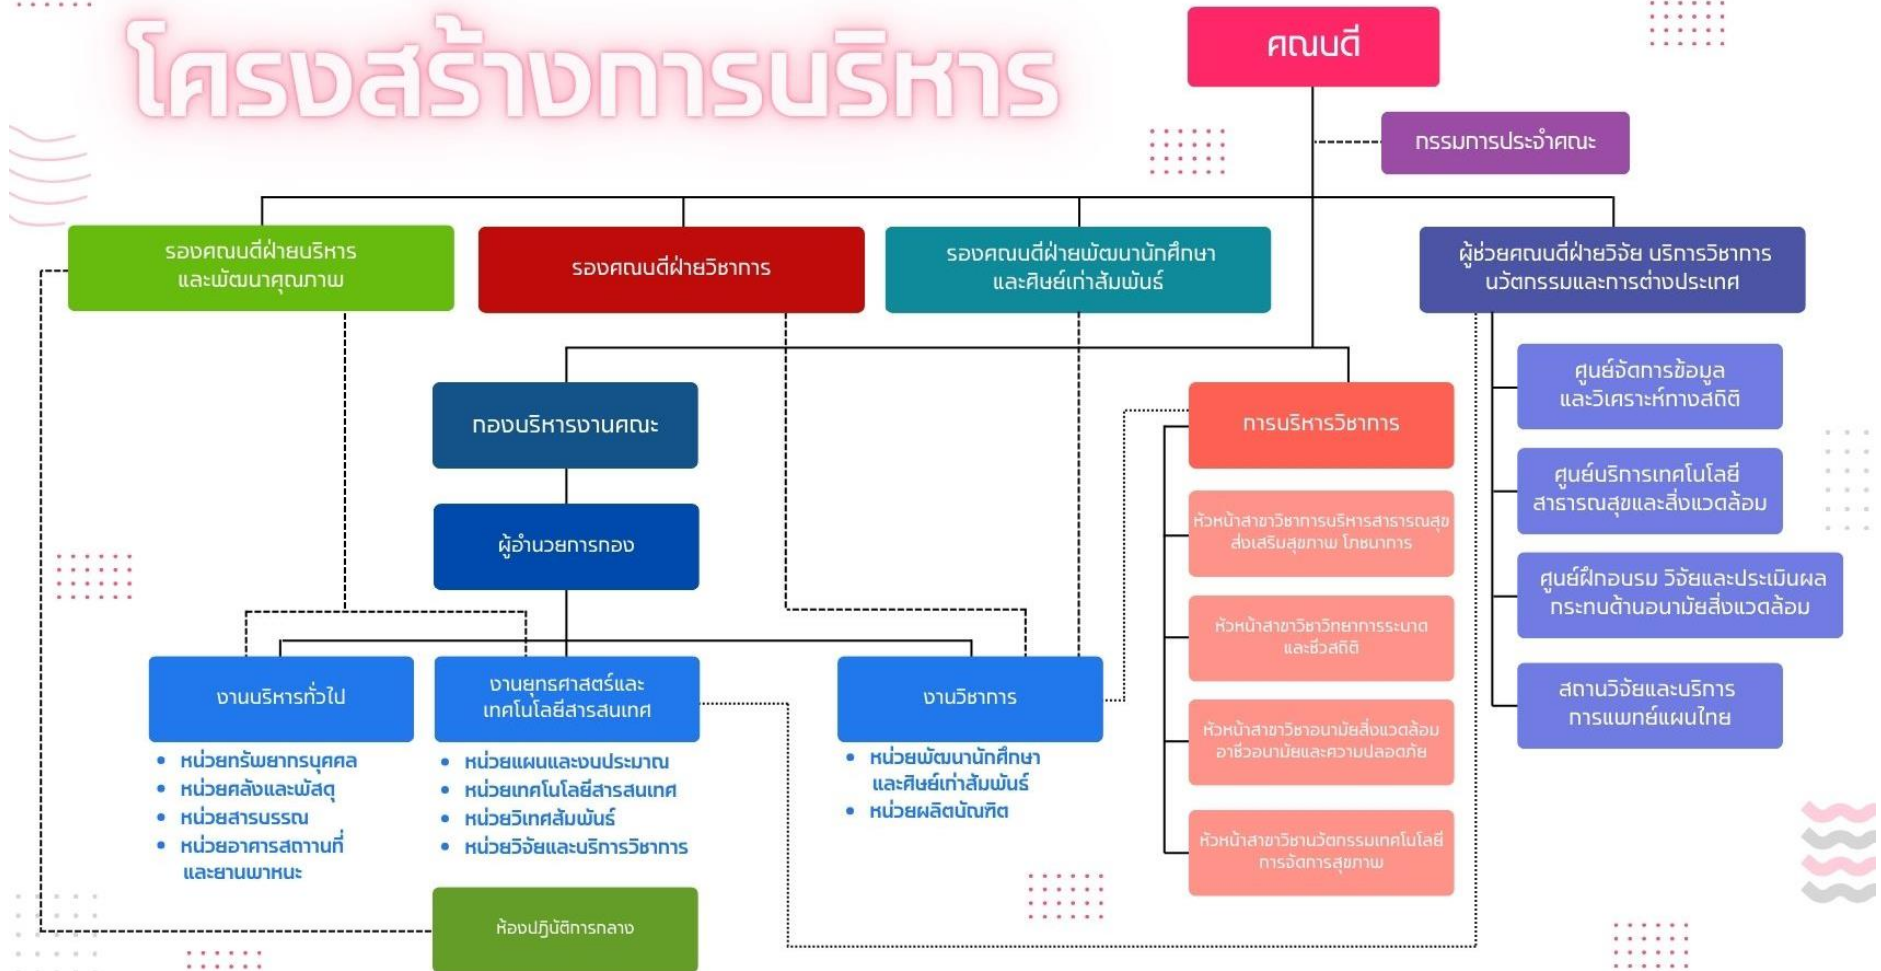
โครงสร้างการบริหาร

คณบดี

กรรมการประจำคณะ

รองคณบดีฝ่ายบริหาร และพัฒนาคุณภาพ

รองคณบดีฝ่ายวิชาการ

รองคณบดีฝ่ายพัฒนานักศึกษา และศิษย์เก่าสัมพันธ์

ผู้ช่วยคณบดีฝ่ายวิจัย บริการวิชาการ นวัตกรรมและการต่างประเทศ

ศูนย์จัดการข้อมูล และวิเคราะห์ทางสถิติ

ศูนย์บริการเทคโนโลยี สาธารณสุขและสิ่งแวดล้อม

ศูนย์ฝึกอบรม วิจัยและประเมินผล กระทบด้านอนามัยสิ่งแวดล้อม

สถานวิจัยและบริการ การแพทย์แผนไทย

กองบริหารงานคณะ

ผู้อำนวยการกอง

การบริหารวิชาการ

หัวหน้าสาขาวิชาการบริหารสาธารณสุข ส่งเสริมสุขภาพ โภชนาการ

หัวหน้าสาขาวิชาวิทยาการระบาด และชีวสถิติ

หัวหน้าสาขาวิชาอนามัยสิ่งแวดล้อม อาชีวอนามัยและความปลอดภัย

หัวหน้าสาขาวิชานวัตกรรมเทคโนโลยี การจัดการสุขภาพ

งานบริหารทั่วไป
• หน่วยทรัพยากรบุคคล
• หน่วยคลังและพัสดุ
• หน่วยสารบรรณ
• หน่วยอาคารสถานที่ และยานพาหนะ

งานยุทธศาสตร์และ เทคโนโลยีสารสนเทศ
• หน่วยแผนและงบประมาณ
• หน่วยเทคโนโลยีสารสนเทศ
• หน่วยวิเทศสัมพันธ์
• หน่วยวิจัยและบริการวิชาการ

งานวิชาการ
• หน่วยพัฒนานักศึกษา และศิษย์เก่าสัมพันธ์
• หน่วยผลิตบัณฑิต

ห้องปฏิบัติการกลาง